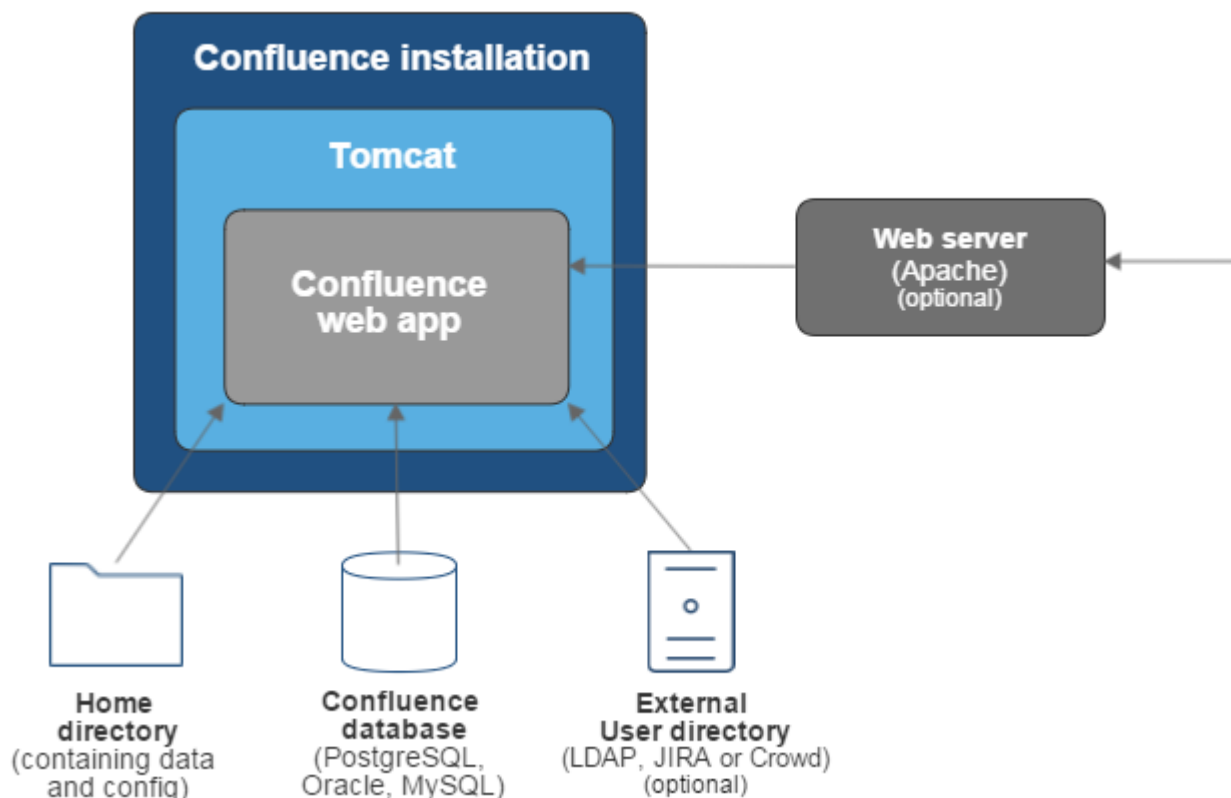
Confluence installation

Tomcat

Confluence web app

Web server
(Apache)
(optional)

Home directory
(containing data and config)

Confluence database
(PostgreSQL, Oracle, MySQL)

External User directory
(LDAP, JIRA or Crowd)
(optional)